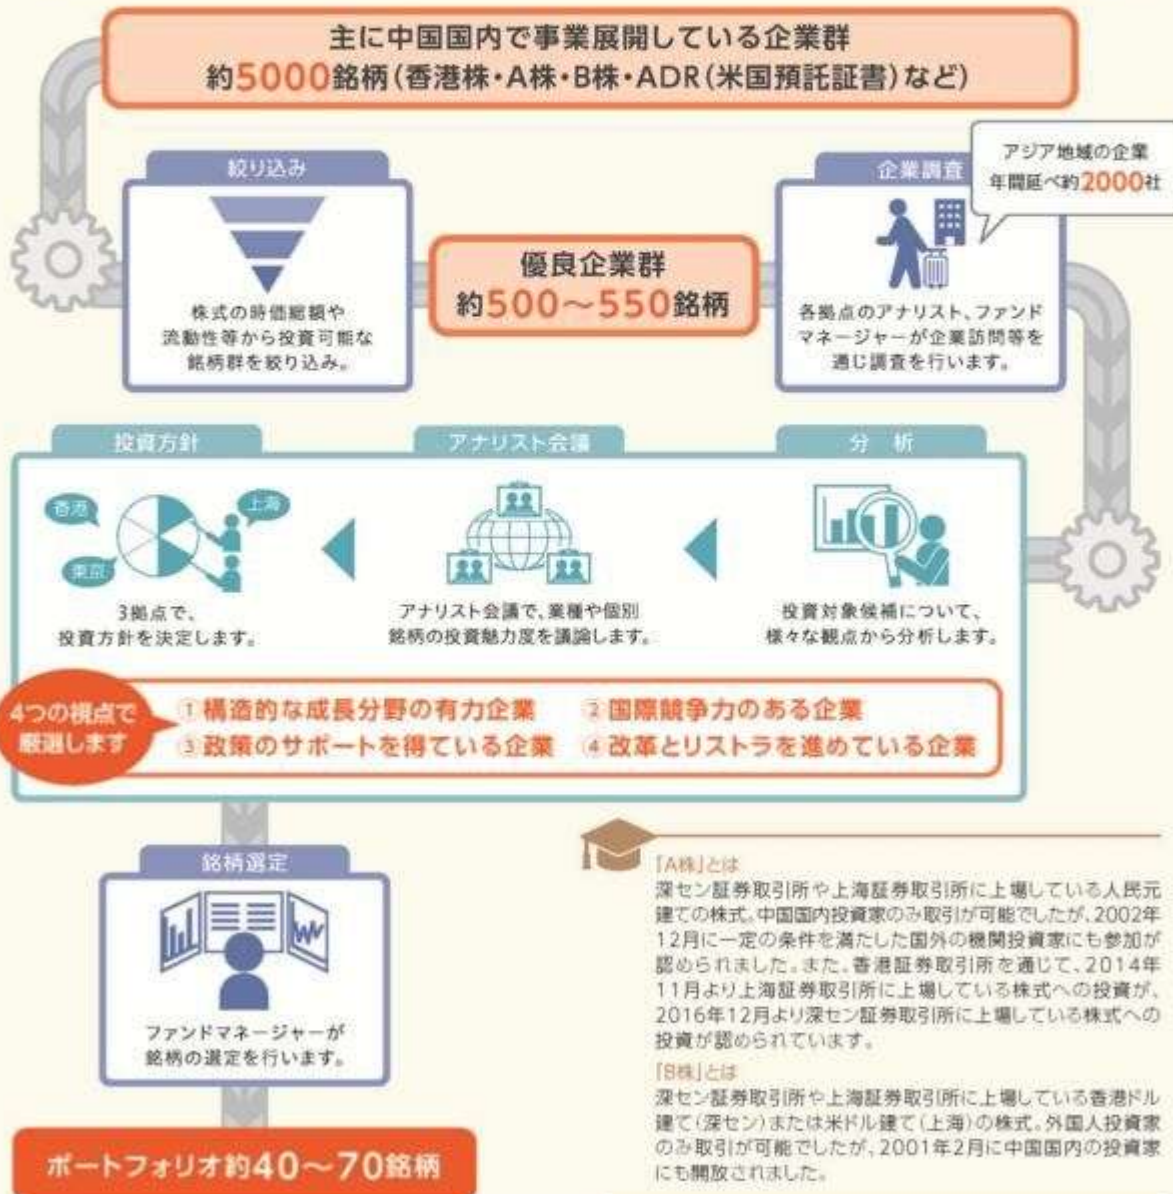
主に中国国内で事業展開している企業群
約5000銘柄(香港株・A株・B株・ADR(米国預託証書)など)

絞り込み

株式の時価総額や流動性等から投資可能な銘柄群を絞り込み。

優良企業群
約500～550銘柄

企業調査

アジア地域の企業
年間延べ約2000社

各拠点のアナリスト、ファンドマネージャーが企業訪問等を通じ調査を行います。

投資方針

香港
上海
東京

3拠点で、投資方針を決定します。

アナリスト会議

アナリスト会議で、業種や個別銘柄の投資魅力度を議論します。

分析

投資対象候補について、様々な観点から分析します。

4つの視点で厳選します

① 構造的な成長分野の有力企業
② 国際競争力のある企業
③ 政策のサポートを得ている企業
④ 改革とリストラを進めている企業

銘柄選定

ファンドマネージャーが銘柄の選定を行います。

ポートフォリオ約40～70銘柄

「A株」とは
深セン証券取引所や上海証券取引所に上場している人民元建ての株式。中国国内投資家のみ取引が可能でしたが、2002年12月に一定の条件を満たした国外の機関投資家にも参加が認められました。また、香港証券取引所を通じて、2014年11月より上海証券取引所に上場している株式への投資が、2016年12月より深セン証券取引所に上場している株式への投資が認められています。

「B株」とは
深セン証券取引所や上海証券取引所に上場している香港ドル建て(深セン)または米ドル建て(上海)の株式。外国人投資家のみ取引が可能でしたが、2001年2月に中国国内の投資家にも開放されました。